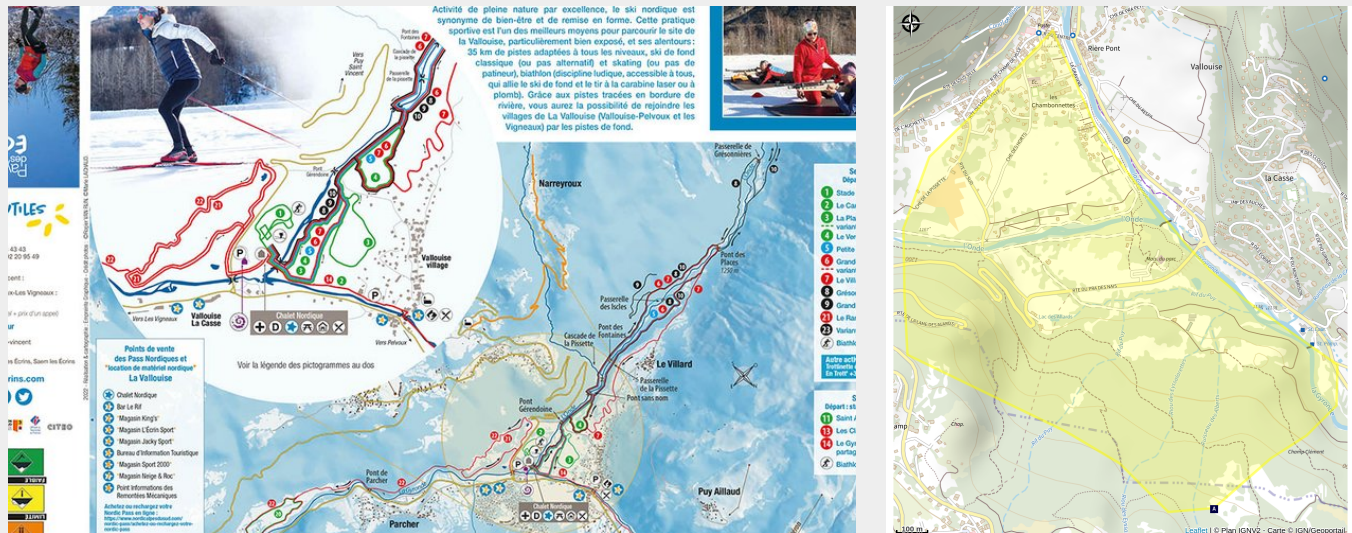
Activité de pleine nature par excellence, le ski nordique est synonyme de bien-être et de remise en forme. Cette pratique sportive est l'un des meilleurs moyens pour parcourir le site de la Vallouise, particulièrement bien exposé, et ses alentours : 35 km de pistes adaptées à tous les niveaux, ski de fond classique (ou pas alternatif) et skating (ou pas de patineur), biathlon (discipline ludique, accessible à tous, qui allie le ski de fond et le tir à la carabine laser ou à plomb). Grâce aux pistes tracées en bordure de rivière, vous aurez la possibilité de rejoindre les villages de La Vallouise (Vallouise-Pelvoux et les Vigneaux) par les pistes de fond.

TILES

43 43
22 20 95 49

ux-Les Vigneaux :

ur
vincent
ns Écrins, Saem les Écrins

rins.com

CITEO

Vers Puy Saint Vincent
Pont des Fontaines
Passerelle de la Pissette
Pont Gérendoine
Vallouise village
Vallouise La Casse
Points de vente des Vigneaux
Vers Pelvoux
Chalet Nordique
Voir la légende des pictogrammes au dos

Points de vente des Pass Nordiques et "location de matériel nordique" La Vallouise
Chalet Nordique
Bar Le Rif
"Magasin King's"
"Magasin L'Écrin Sport"
"Magasin Jacky Sport"
Bureau d'Information Touristique
"Magasin Sport 2000"
"Magasin Neige & Roc"
Point informations des Remontées Mécaniques
Achetez ou rechargez votre Nordic Pass en ligne : https://www.nordicpassvaud.com/

Passerelle de Grésonnières
Narreyroux
Pont des Places 1250 m
Passerelle des Isclès
Pont des Fontaines
Cascade de la Pissette
Le Villard
Passerelle de la Pissette
Pont sans nom
Pont Gérendoine
Pont de Parcher
Parcher
Puy Aillaud
Chalet Nordique

Départ :
1 Stade
2 Le Ca
3 La Pla
variant
4 Le Ver
5 Petite
6 Grand
variant
7 Le Vill
8 Gréso
9 Grand
21 Le Ra
23 Varian
Biathl
Autre act
Trottinette
En Trott

Départ : st
11 Saint A
13 Les Cl
14 Le Gy
partag
Biathl

Vallouise
Rière Pont
les Chambonnettes
la Casse
100 m
Leaflet | © Plan IGNV2 - Carte © IGN/Geoportail